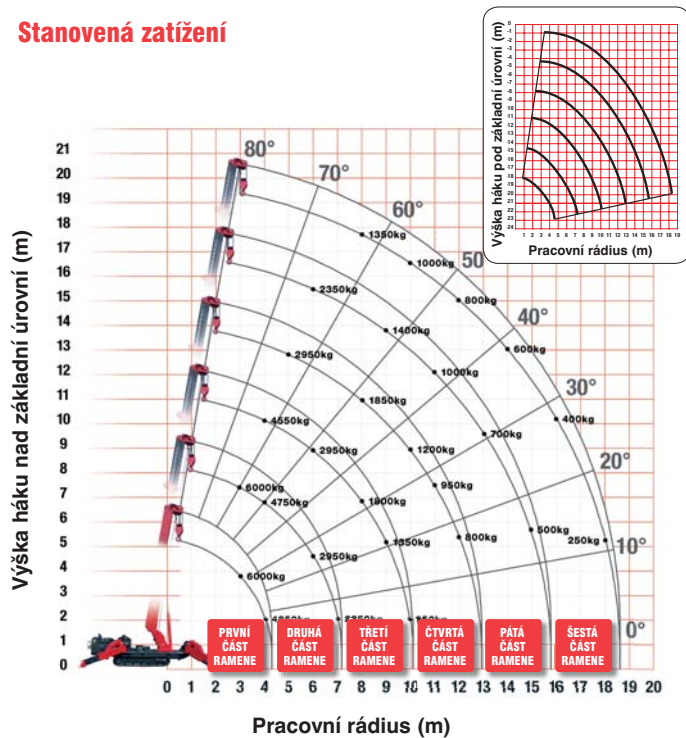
Stanovená zatížení

Výška háku pod základní úrovní (m)

0
-1
-2
-3
-4
-5
-6
-7
-8
-9
-10
-11
-12
-13
-14
-15
-16
-17
-18
-19
-20
-21
-22
-23
-24

1 2 3 4 5 6 7 8 9 10 11 12 13 14 15 16 17 18 19

Pracovní rádius (m)

Výška háku nad základní úrovní (m)

21
20
19
18
17
16
15
14
13
12
11
10
9
8
7
6
5
4
3
2
1
0

80°
70°
60°
50°
40°
30°
20°
10°
0°

1350kg
1000kg
2350kg
800kg
1400kg
600kg
2950kg
1000kg
4550kg
1850kg
400kg
700kg
2950kg
1200kg
6000kg
4750kg
950kg
1800kg
500kg
800kg
1350kg
250kg
2950kg
6000kg
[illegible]kg
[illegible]kg
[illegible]kg

PRVNÍ ČÁST RAMENE
DRUHÁ ČÁST RAMENE
TŘETÍ ČÁST RAMENE
ČTVRTÁ ČÁST RAMENE
PÁTÁ ČÁST RAMENE
ŠESTÁ ČÁST RAMENE

0 1 2 3 4 5 6 7 8 9 10 11 12 13 14 15 16 17 18 19 20

Pracovní rádius (m)